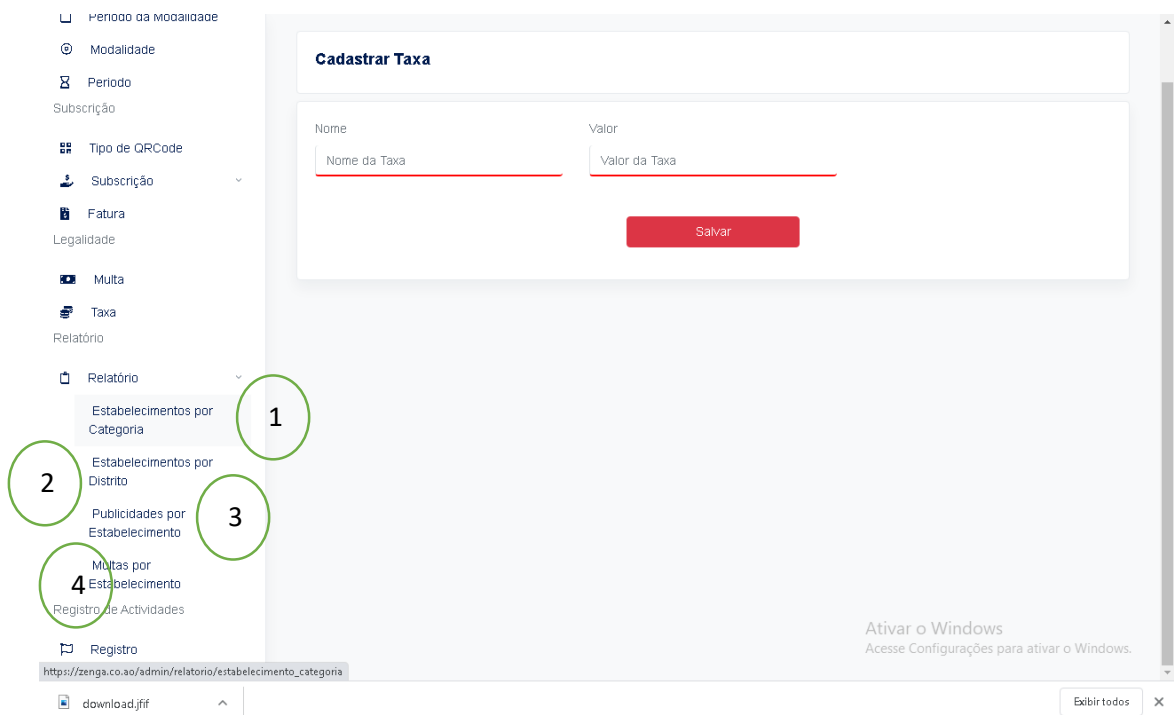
Periodo da Modalidade

Modalidade

Periodo

Subscrição

Tipo de QRCode

Subscrição

Fatura

Legalidade

Multa

Taxa

Relatório

Relatório

Estabelecimentos por Categoria

1

Estabelecimentos por Distrito

2

Publicidades por Estabelecimento

3

Multas por Estabelecimento

4

Registro de Actividades

Registro

https://zenga.co.ao/admin/relatorio/estabelecimento_categoria

Cadastrar Taxa

Nome

Nome da Taxa

Valor

Valor da Taxa

Salvar

Ativar o Windows
Acesse Configurações para ativar o Windows.

download.jfif

Exibir todos

×